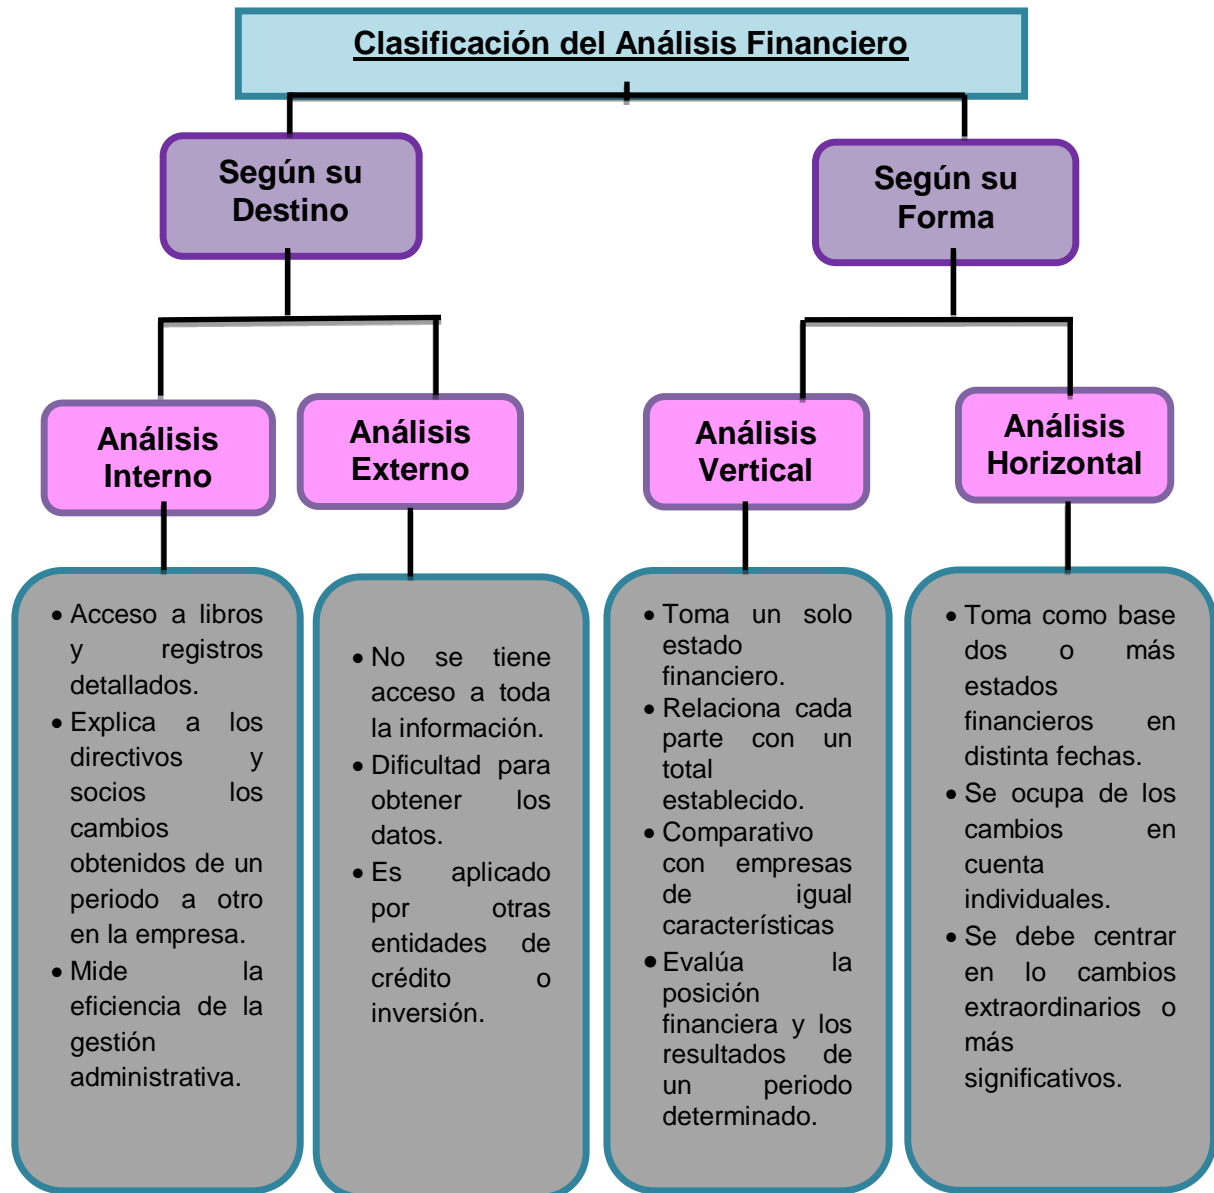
Clasificación del Análisis Financiero

Según su Destino

Según su Forma

Análisis Interno

Análisis Externo

Análisis Vertical

Análisis Horizontal

- Acceso a libros y registros detallados.
- Explica a los directivos y socios los cambios obtenidos de un periodo a otro en la empresa.
- Mide la eficiencia de la gestión administrativa.

- No se tiene acceso a toda la información.
- Dificultad para obtener los datos.
- Es aplicado por otras entidades de crédito o inversión.

- Toma un solo estado financiero.
- Relaciona cada parte con un total establecido.
- Comparativo con empresas de igual características
- Evalúa la posición financiera y los resultados de un periodo determinado.

- Toma como base dos o más estados financieros en distinta fechas.
- Se ocupa de los cambios en cuenta individuales.
- Se debe centrar en lo cambios extraordinarios o más significativos.